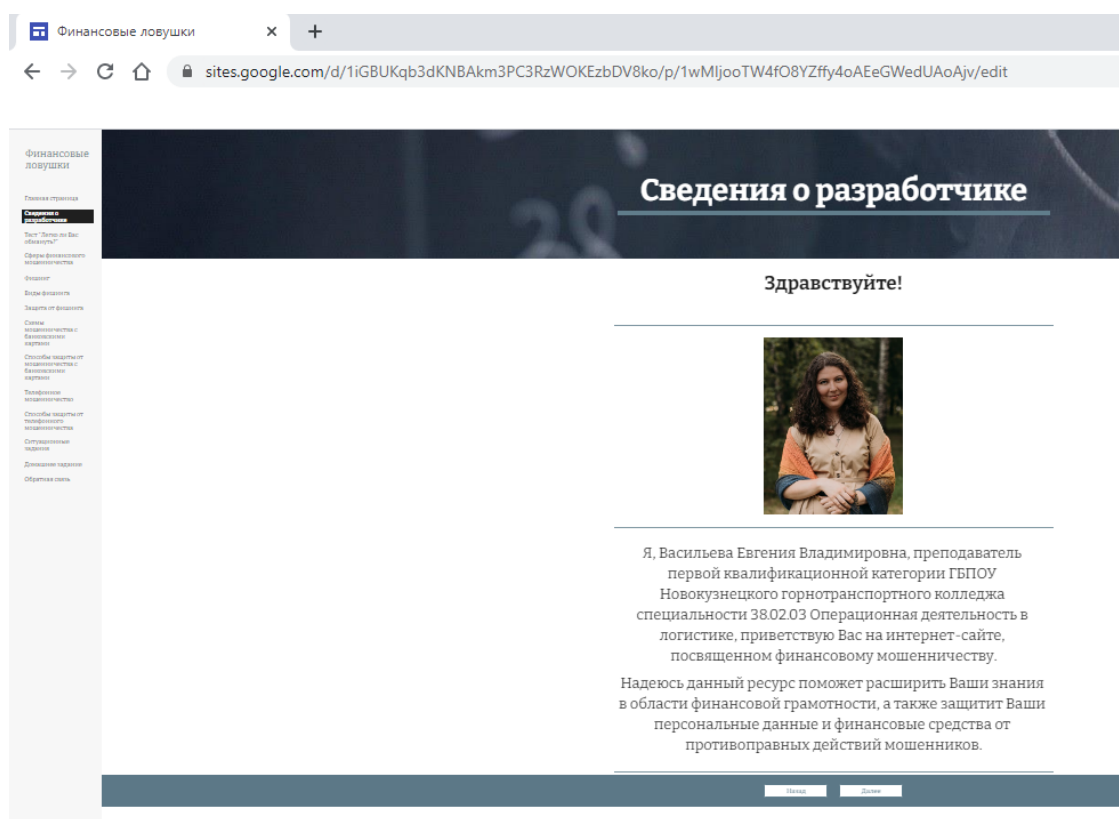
Финансовые ловушки ×
+
sites.google.com/d/1iGBUKqb3dKNBAkm3PC3RzWOKEzbDV8ko/p/1wMljooTW4fO8YZffy4oAEeGWedUAoAjv/edit

Финансовые ловушки

Главная страница
Сведения о разработчике
Тест "Легко ли Вас обмануть?"
Сферы финансового мошенничества
Фишинг
Виды фишинга
Защита от фишинга
Схемы мошенничества с банковскими картами
Способы защиты от мошенничества с банковскими картами
Телефонное мошенничество
Способы защиты от телефонного мошенничества
Ситуационные задания
Домашнее задание
Обратная связь

Сведения о разработчике

Здравствуйте!

Я, Васильева Евгения Владимировна, преподаватель первой квалификационной категории ГБПОУ Новокузнецкого горнотранспортного колледжа специальности 38.02.03 Операционная деятельность в логистике, приветствую Вас на интернет-сайте, посвященном финансовому мошенничеству.

Надеюсь данный ресурс поможет расширить Ваши знания в области финансовой грамотности, а также защитит Ваши персональные данные и финансовые средства от противоправных действий мошенников.

Назад Далее